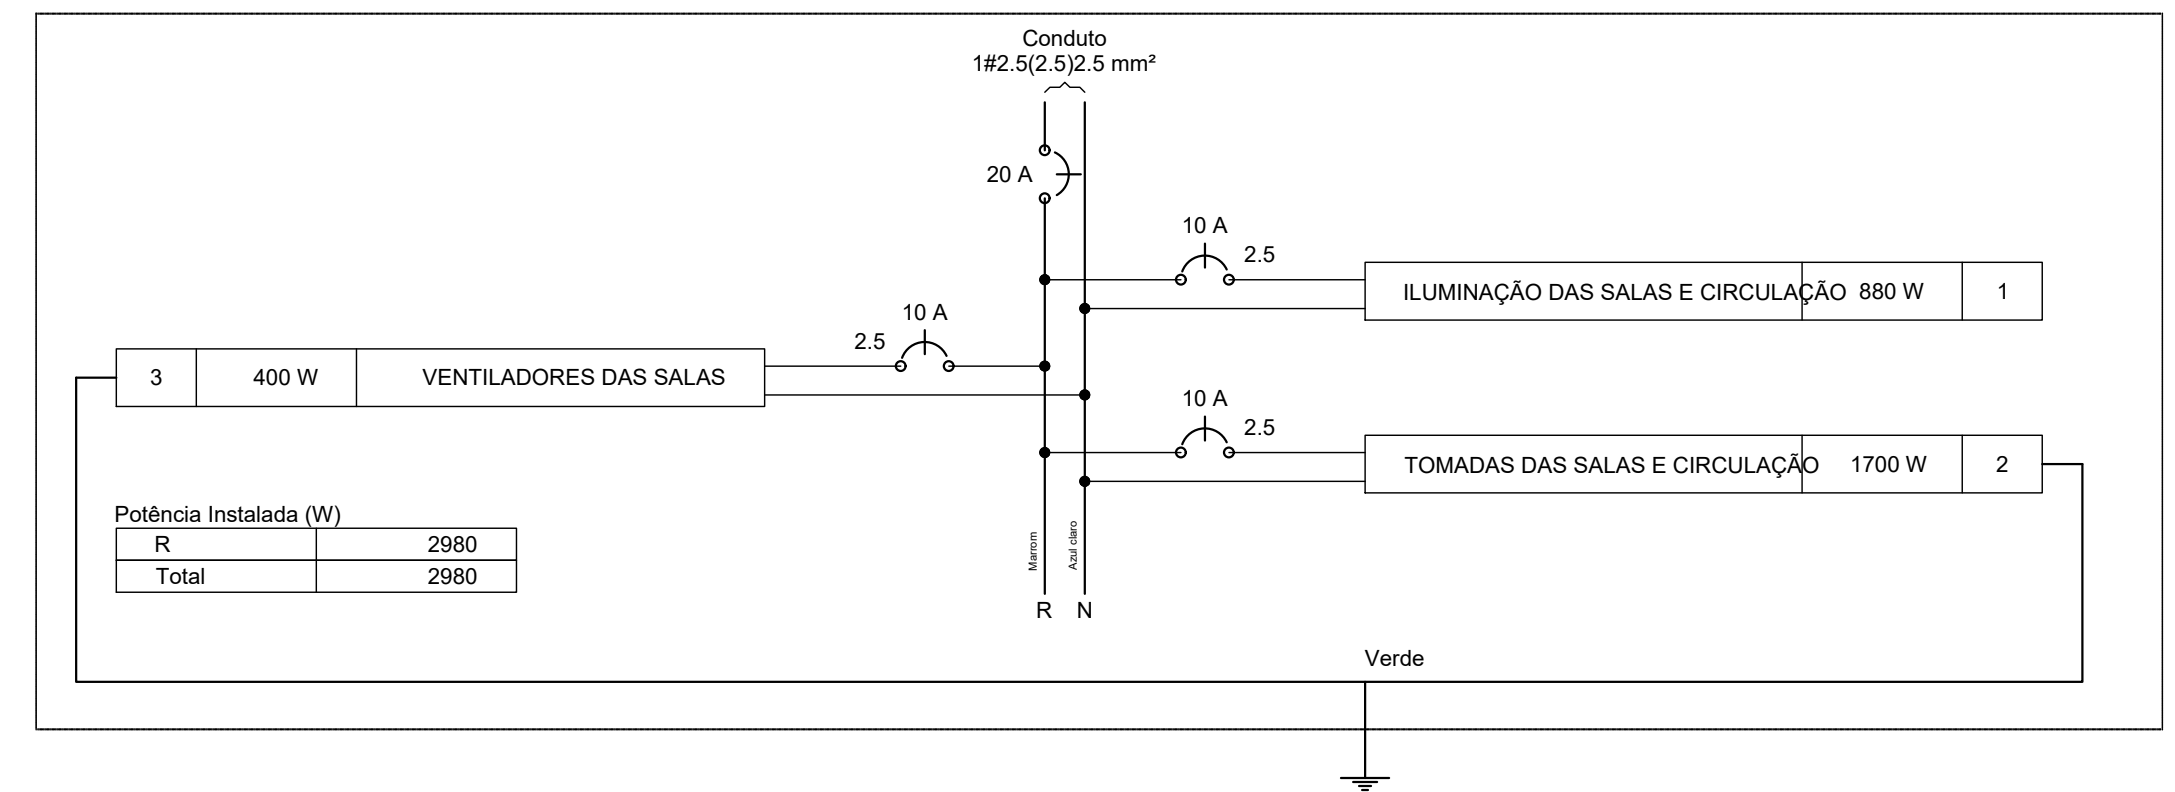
Conduto
1#2.5(2.5)2.5 mm²

20 A

10 A
2.5

ILUMINAÇÃO DAS SALAS E CIRCULAÇÃO | 880 W | 1

10 A
2.5

3 | 400 W | VENTILADORES DAS SALAS

10 A
2.5

TOMADAS DAS SALAS E CIRCULAÇÃO | 1700 W | 2

Potência Instalada (W)

| R | 2980 |
|---|---|
| Total | 2980 |

Marrom
Azul claro

R N

Verde